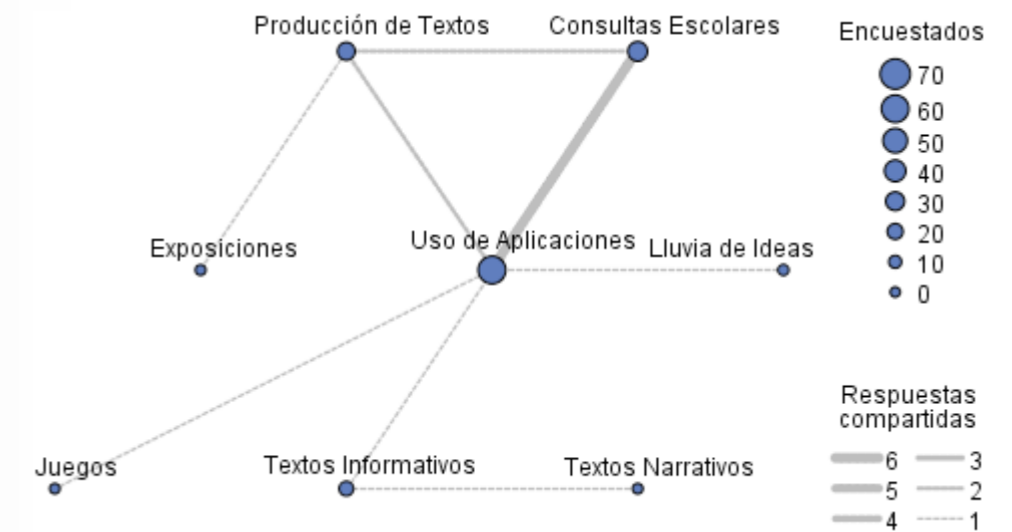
Producción de Textos
Consultas Escolares
Encuestados
70
60
50
40
30
20
10
0
Exposiciones
Uso de Aplicaciones
Lluvia de Ideas
Respuestas compartidas
Juegos
Textos Informativos
Textos Narrativos
6
5
4
3
2
1